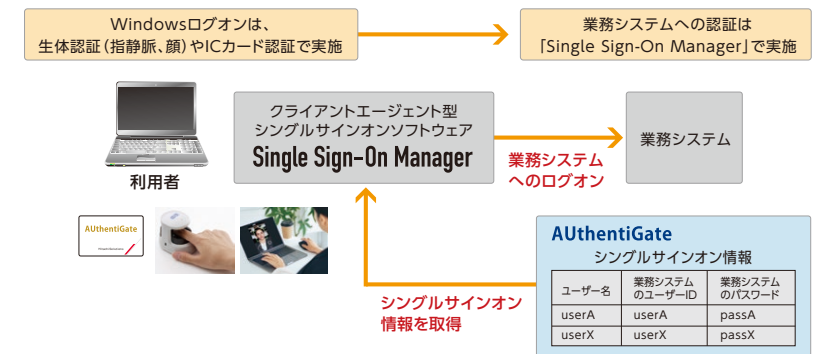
Windowsログオンは、
生体認証（指静脈、顔）やICカード認証で実施

業務システムへの認証は
「Single Sign-On Manager」で実施

クライアントエージェント型
シングルサインオンソフトウェア
Single Sign-On Manager

業務システム
へのログオン

業務システム

利用者

AUthentiGate

AUthentiGate
シングルサインオン情報

| ユーザー名 | 業務システムのユーザーID | 業務システムのパスワード |
|---|---|---|
| userA | userA | passA |
| userX | userX | passX |

シングルサインオン
情報を取得